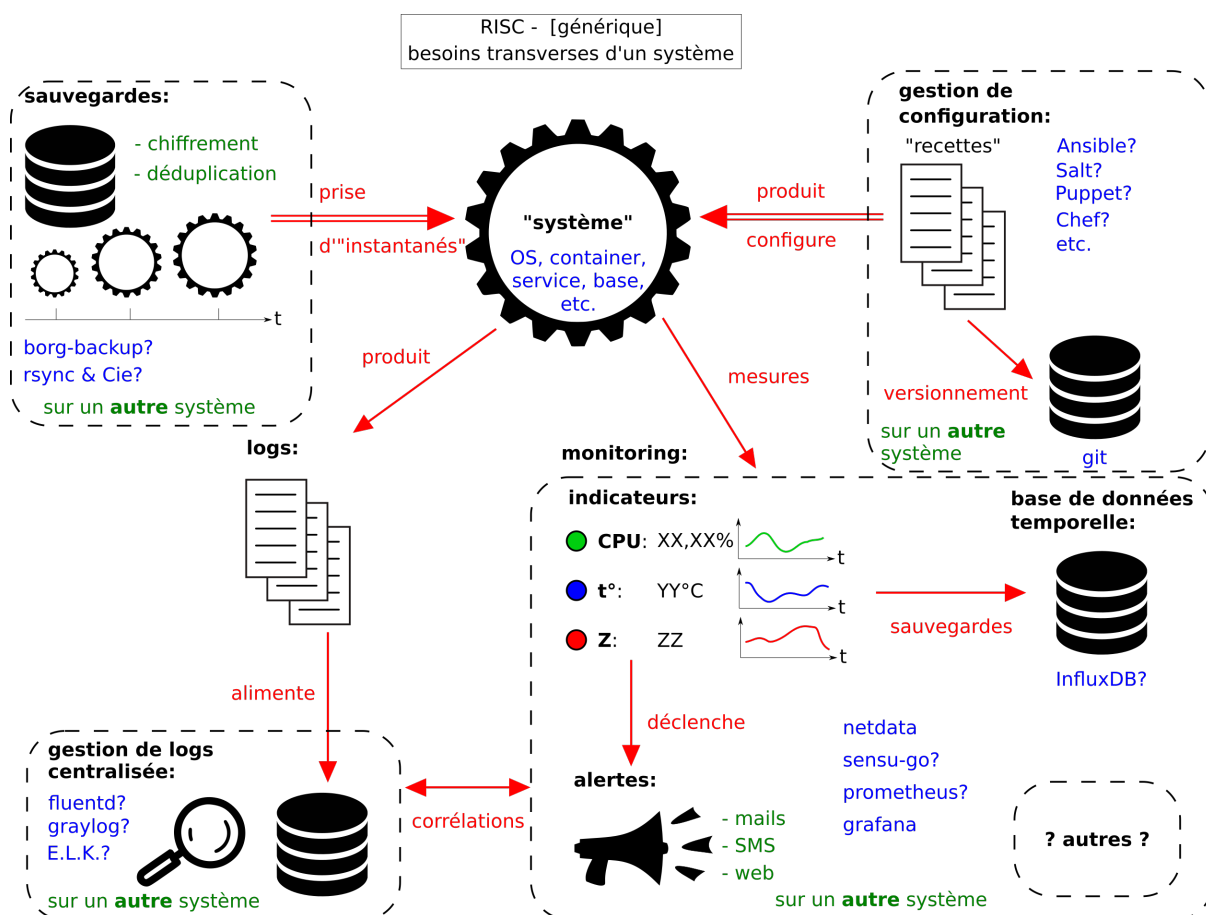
RISC - [générique]
besoins transverses d'un système

sauvegardes:
- chiffrement
- déduplication
t
borg-backup?
rsync & Cie?
sur un **autre** système

prise
d'"instantanés"

"système"
OS, container, service, base, etc.

produit
configure

gestion de configuration:
"recettes"
Ansible?
Salt?
Puppet?
Chef?
etc.
versionnement
sur un **autre** système
git

produit
mesures

logs:

monitoring:
indicateurs:
CPU: XX,XX%
t
t°: YY°C
t
Z: ZZ
t

base de données temporelle:
sauvegardes
InfluxDB?

alimente
déclenche

netdata
sensu-go?
prometheus?
grafana

gestion de logs centralisée:
fluentd?
graylog?
E.L.K.?
sur un **autre** système

corrélations

alertes:
- mails
- SMS
- web
sur un **autre** système

? autres ?